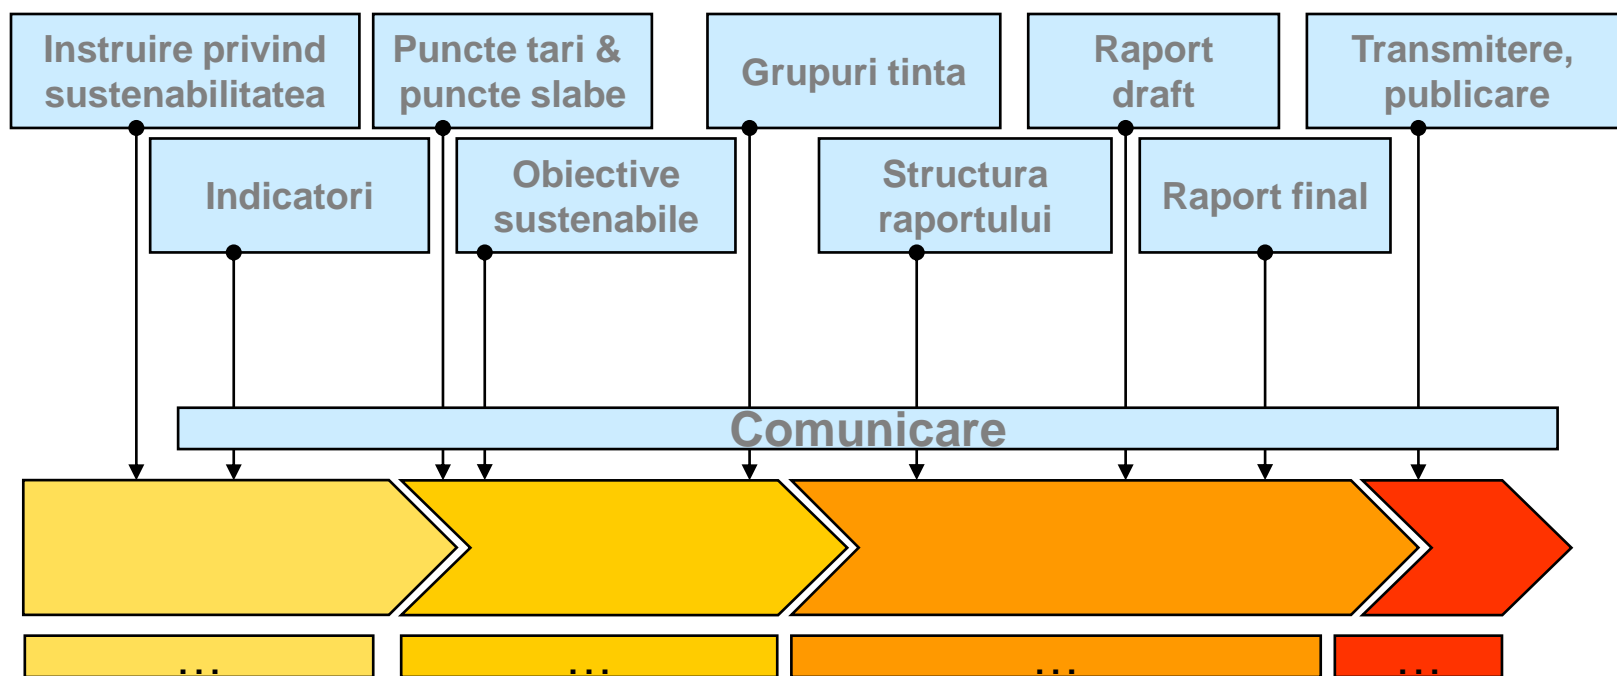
Instruire privind sustenabilitatea

Puncte tari & puncte slabe

Grupuri tinta

Raport draft

Transmitere, publicare

Indicatori

Obiective sustenabile

Structura raportului

Raport final

Comunicare

...

...

...

...